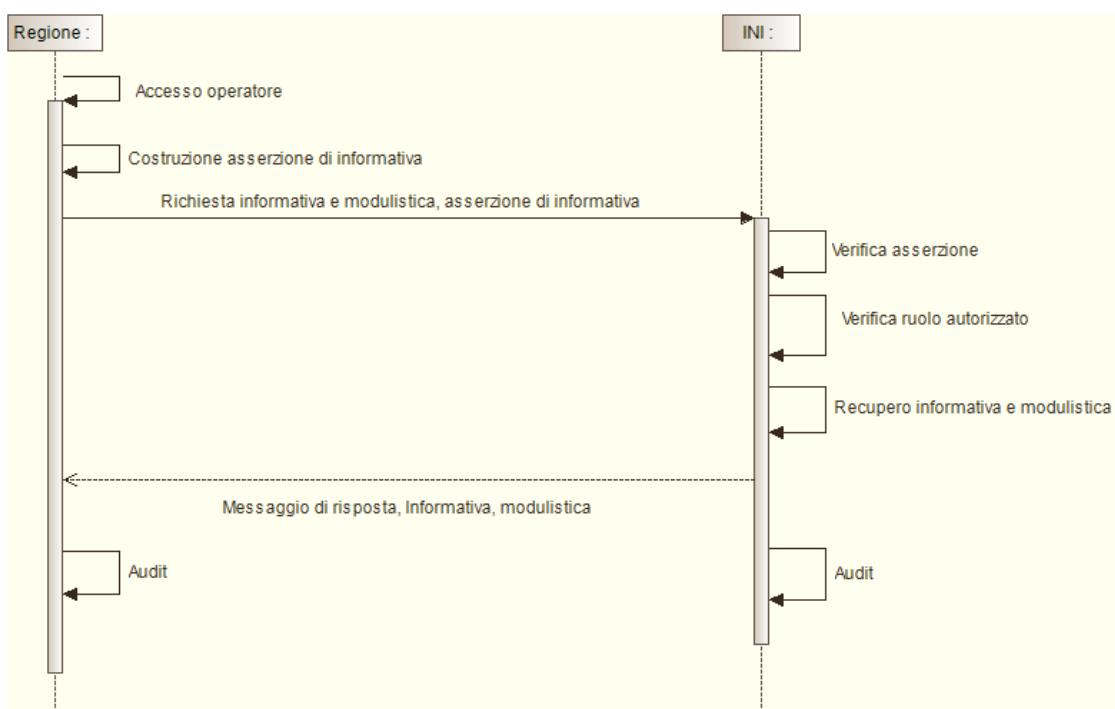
Regione :

INI :

Accesso operatore

Costruzione asserzione di informativa

Richiesta informativa e modulistica, asserzione di informativa

Verifica asserzione

Verifica ruolo autorizzato

Recupero informativa e modulistica

Messaggio di risposta, Informativa, modulistica

Audit

Audit